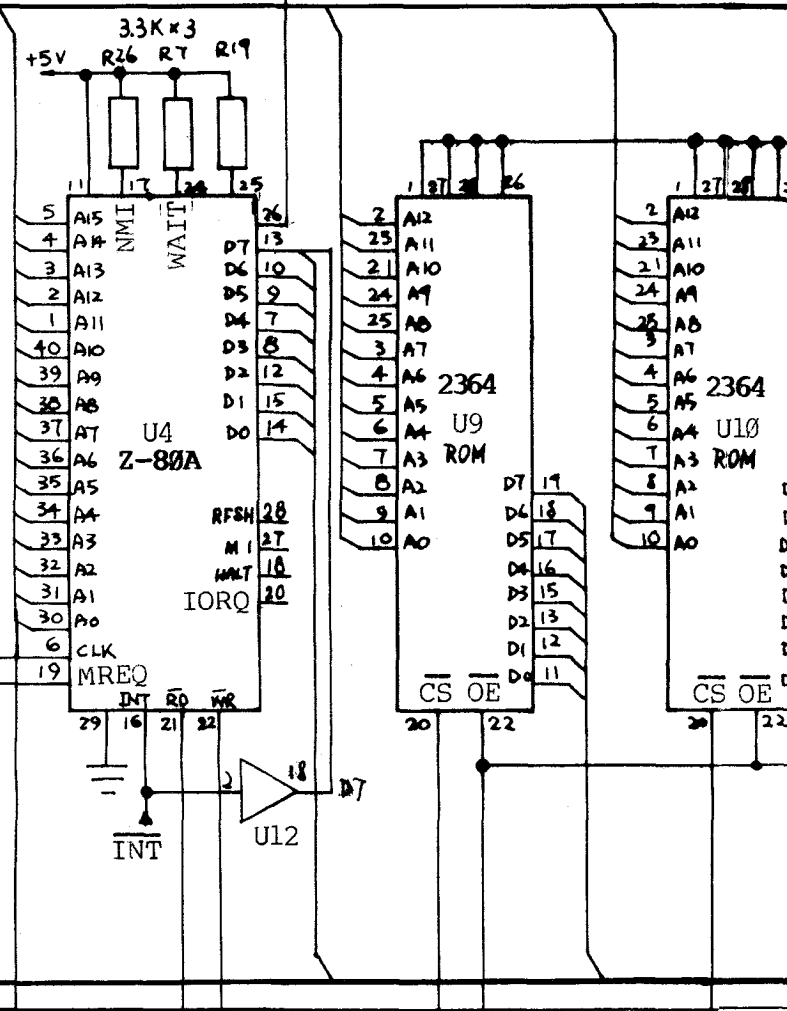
3.3K × 3
+5V R26 R7 R19

11 17 24 25
NMI WAIT
26
5 A15
4 A14
3 A13
2 A12
1 A11
40 A10
39 A9
38 A8
37 A7
36 A6
35 A5
34 A4
33 A3
32 A2
31 A1
30 A0
6 CLK
19 MREQ
D7 13
D6 10
D5 9
D4 7
D3 8
D2 12
D1 15
D0 14
U4
Z-80A
RFSH 28
M1 27
HALT 18
IORQ 20
INT RD WR
29 16 21 22
2 18 D7
U12
$\overline{INT}$

1 27 28 26
2 A12
23 A11
21 A10
24 A9
25 A8
3 A7
4 A6
5 A5
6 A4
7 A3
8 A2
9 A1
10 A0
2364
U9
ROM
D7 19
D6 18
D5 17
D4 16
D3 15
D2 13
D1 12
D0 11
$\overline{CS}$ $\overline{OE}$
20 22

1 27 28
2 A12
23 A11
21 A10
24 A9
25 A8
3 A7
4 A6
5 A5
6 A4
7 A3
8 A2
9 A1
10 A0
2364
U10
ROM
$\overline{CS}$ $\overline{OE}$
20 22